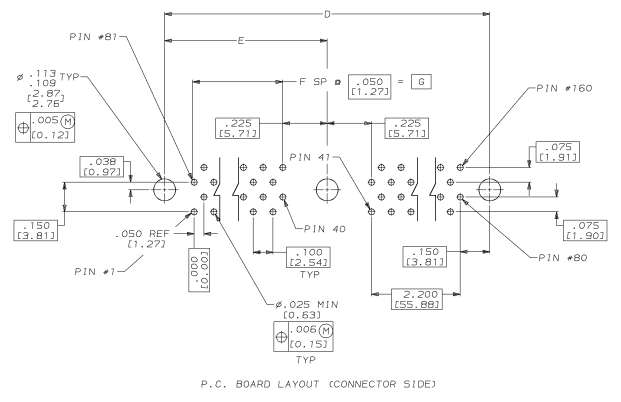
D

PIN #81

E

F SP @ $\boxed{.050 \\ [1.27]}$ = $\boxed{G}$

PIN #160

Ø .113 .109 TYP
[2.87 2.76]

$\oplus$ .005 Ⓜ
[0.12]

.225
[5.71]

.225
[5.71]

.075
[1.91]

.038
[0.97]

PIN 41

.150
[3.81]

.050 REF
[1.27]

PIN 40

.075
[1.90]

.100
[2.54]
TYP

.150
[3.81]

PIN #80

PIN #1

.000
[0.00]

2.200
[55.88]

Ø.025 MIN
[0.63]

$\oplus$ .006 Ⓜ
[0.15]
TYP

P.C. BOARD LAYOUT (CONNECTOR SIDE)